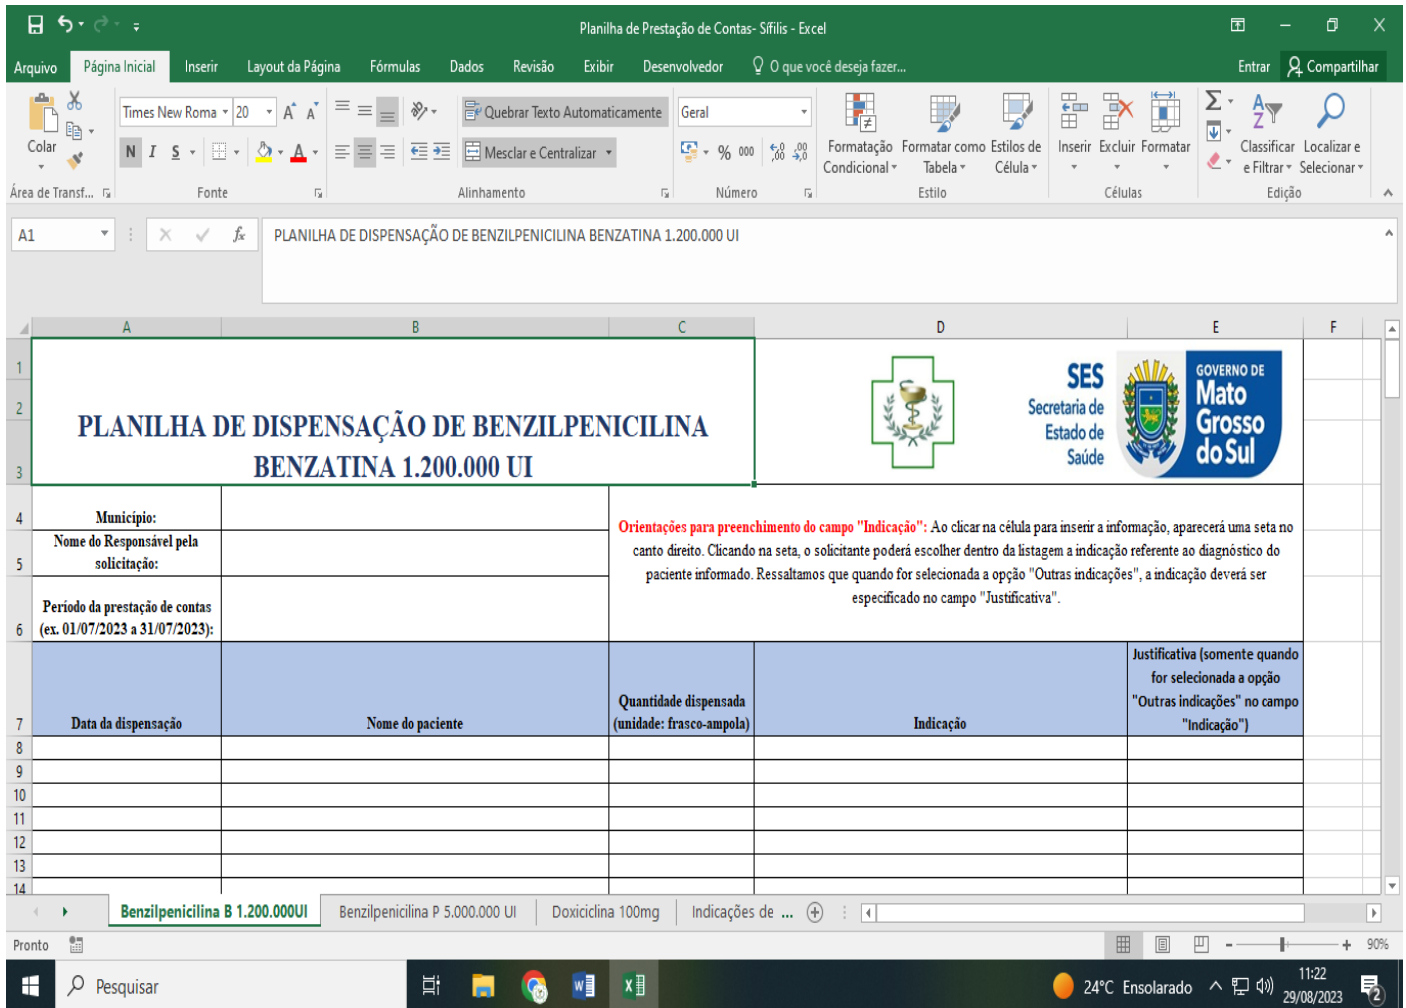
Planilha de Prestação de Contas- Sífilis - Excel

Entrar Compartilhar

Arquivo Página Inicial Inserir Layout da Página Fórmulas Dados Revisão Exibir Desenvolvedor O que você deseja fazer...

Colar Área de Transf... Times New Roma 20 N I S Fonte Quebrar Texto Automaticamente Mesclar e Centralizar Alinhamento Geral % 000 Número Formatação Condicional Formatar como Tabela Estilos de Célula Estilo Inserir Excluir Formatar Células Classificar e Filtrar Localizar e Selecionar Edição

A1 PLANILHA DE DISPENSAÇÃO DE BENZILPENICILINA BENZATINA 1.200.000 UI

| | A | B | C | D | E | F |
|---|---|---|---|---|---|---|
| 1-3 | PLANILHA DE DISPENSAÇÃO DE BENZILPENICILINA BENZATINA 1.200.000 UI | | | SES Secretaria de Estado de Saúde GOVERNO DE Mato Grosso do Sul | | |
| 4 | Município: | | Orientações para preenchimento do campo "Indicação": Ao clicar na célula para inserir a informação, aparecerá uma seta no canto direito. Clicando na seta, o solicitante poderá escolher dentro da listagem a indicação referente ao diagnóstico do paciente informado. Ressaltamos que quando for selecionada a opção "Outras indicações", a indicação deverá ser especificado no campo "Justificativa". | | | |
| 5 | Nome do Responsável pela solicitação: | | | | | |
| 6 | Período da prestação de contas (ex. 01/07/2023 a 31/07/2023): | | | | | |
| 7 | Data da dispensação | Nome do paciente | Quantidade dispensada (unidade: frasco-ampola) | Indicação | Justificativa (somente quando for selecionada a opção "Outras indicações" no campo "Indicação") | |
| 8 | | | | | | |
| 9 | | | | | | |
| 10 | | | | | | |
| 11 | | | | | | |
| 12 | | | | | | |
| 13 | | | | | | |
| 14 | | | | | | |

Benzilpenicilina B 1.200.000UI Benzilpenicilina P 5.000.000 UI Doxiciclina 100mg Indicações de ...

Pronto 90%

Pesquisar 24°C Ensolarado 11:22 29/08/2023